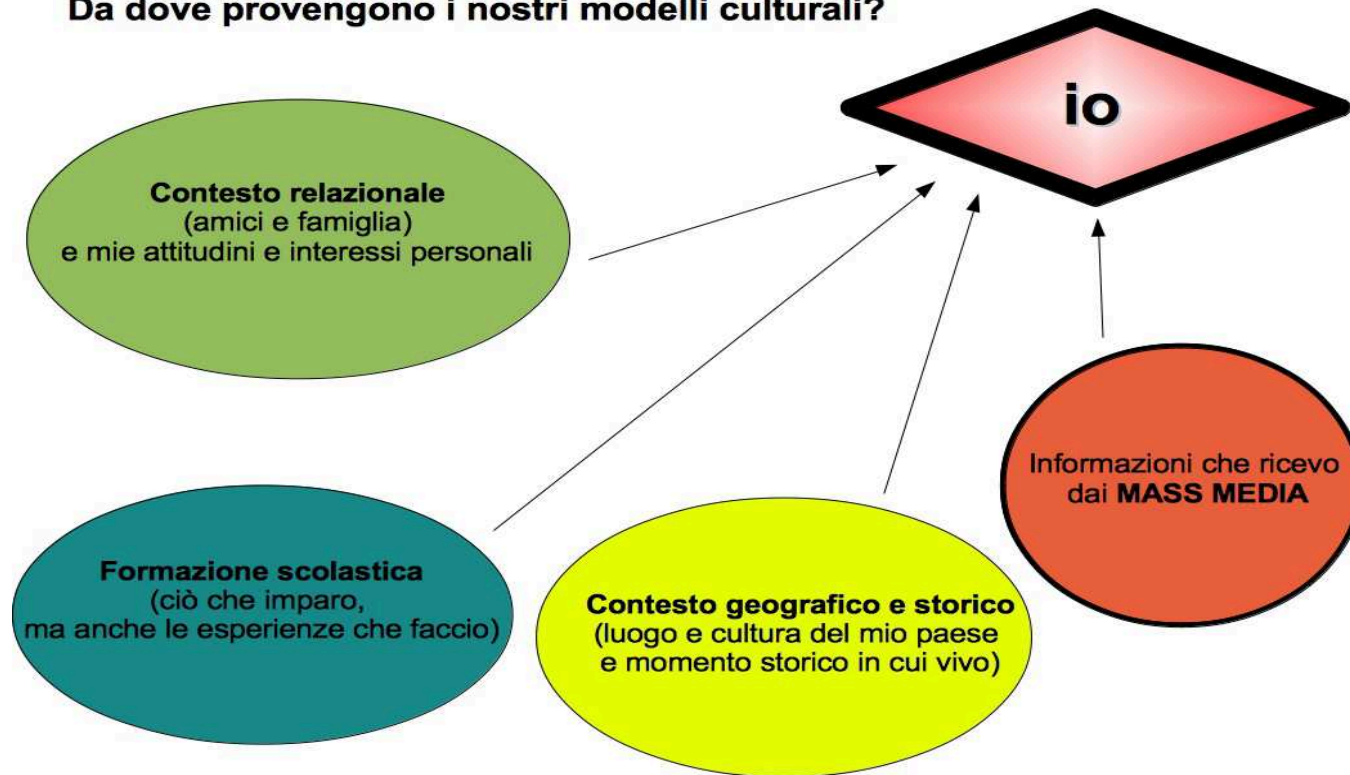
Da dove provengono i nostri modelli culturali?

io

Contesto relazionale
(amici e famiglia)
e mie attitudini e interessi personali

Informazioni che ricevo dai MASS MEDIA

Formazione scolastica
(ciò che imparo,
ma anche le esperienze che faccio)

Contesto geografico e storico
(luogo e cultura del mio paese
e momento storico in cui vivo)